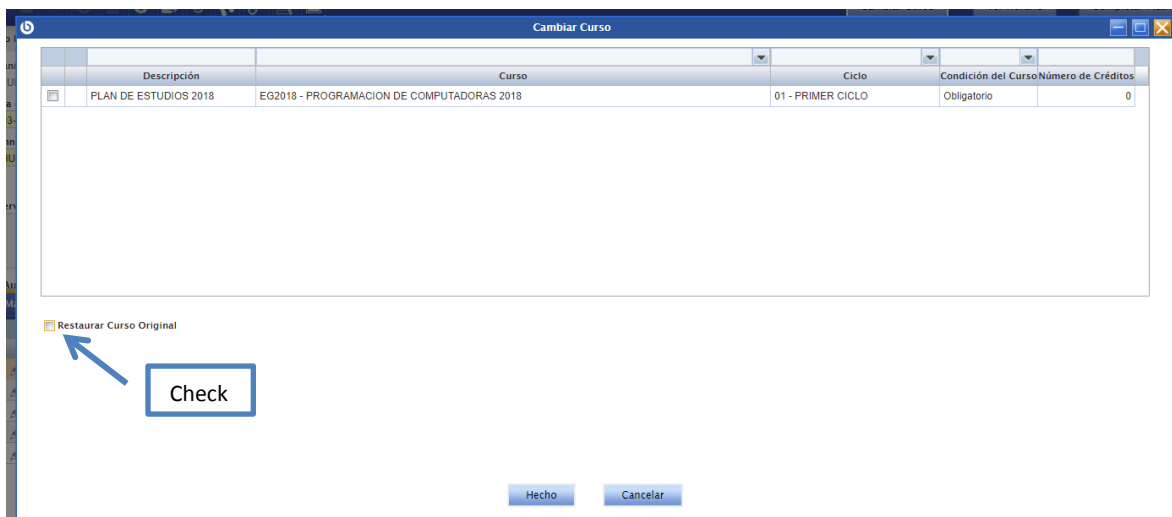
Cambiar Curso

| | Descripción | Curso | Ciclo | Condición del Curso | Número de Créditos |
|---|---|---|---|---|---|
| | PLAN DE ESTUDIOS 2018 | EG2018 - PROGRAMACION DE COMPUTADORAS 2018 | 01 - PRIMER CICLO | Obligatorio | 0 |

Restaurar Curso Original

Check

Hecho Cancelar